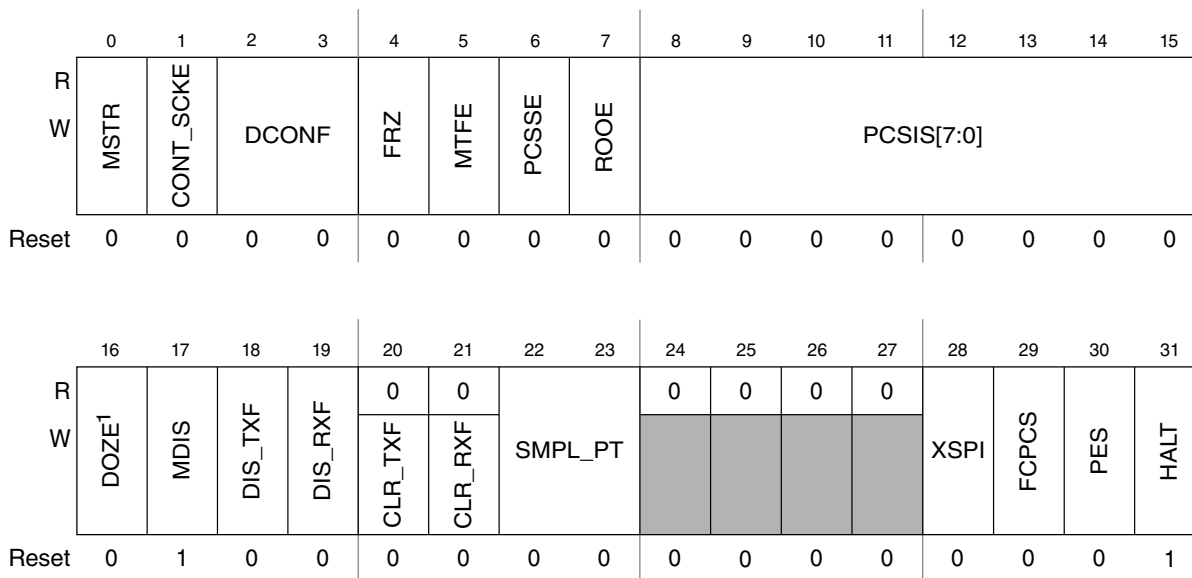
|  | 0 | 1 | 2 | 3 | 4 | 5 | 6 | 7 | 8 | 9 | 10 | 11 | 12 | 13 | 14 | 15 |
|---|---|---|---|---|---|---|---|---|---|---|---|---|---|---|---|---|
| R<br>W | MSTR | CONT_SCKE | DCONF | | FRZ | MTFE | PCSSE | ROOE | PCSIS[7:0] | | | | | | | |
| Reset | 0 | 0 | 0 | 0 | 0 | 0 | 0 | 0 | 0 | 0 | 0 | 0 | 0 | 0 | 0 | 0 |

|  | 16 | 17 | 18 | 19 | 20 | 21 | 22 | 23 | 24 | 25 | 26 | 27 | 28 | 29 | 30 | 31 |
|---|---|---|---|---|---|---|---|---|---|---|---|---|---|---|---|---|
| R | DOZE$^1$ | MDIS | DIS_TXF | DIS_RXF | 0 | 0 | SMPL_PT | | 0 | 0 | 0 | 0 | XSPI | FCPCS | PES | HALT |
| W | | | | | CLR_TXF | CLR_RXF | | | | | | | | | | |
| Reset | 0 | 1 | 0 | 0 | 0 | 0 | 0 | 0 | 0 | 0 | 0 | 0 | 0 | 0 | 0 | 1 |